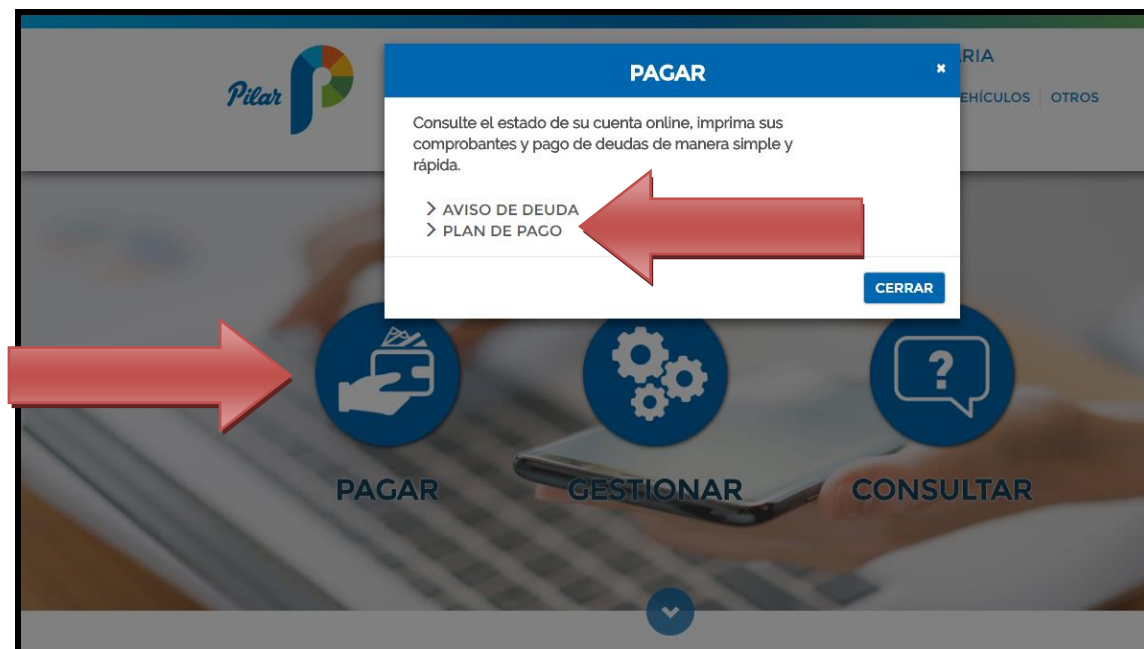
Pilar

RIA

EHÍCULOS | OTROS

PAGAR

×

Consulte el estado de su cuenta online, imprima sus comprobantes y pago de deudas de manera simple y rápida.

> AVISO DE DEUDA
> PLAN DE PAGO

CERRAR

PAGAR

GESTIONAR

CONSULTAR